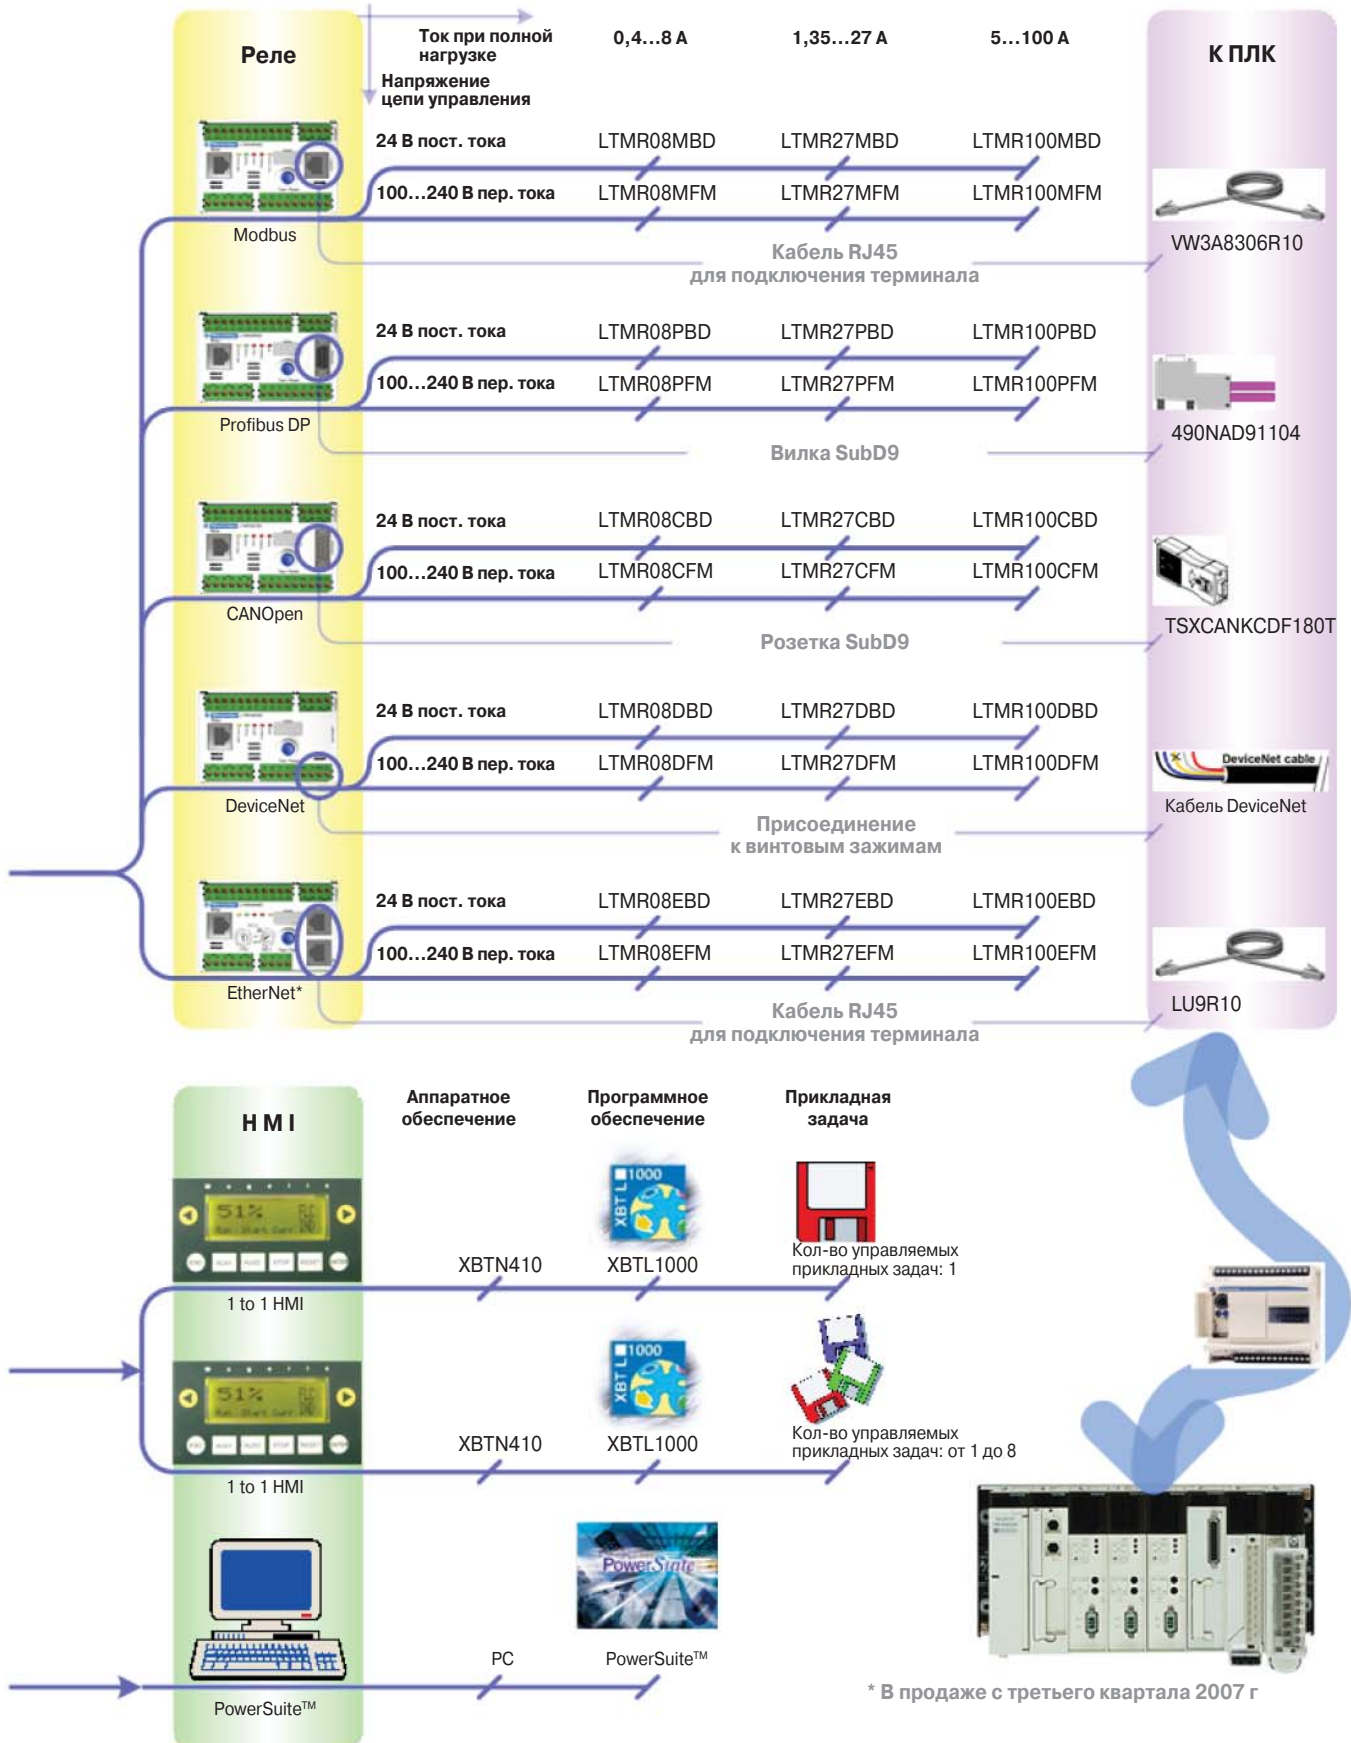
Реле

Ток при полной нагрузке

Напряжение цепи управления

0,4…8 A

1,35…27 A

5…100 A

К ПЛК

24 В пост. тока LTMR08MBD LTMR27MBD LTMR100MBD

100…240 В пер. тока LTMR08MFM LTMR27MFM LTMR100MFM

Modbus

Кабель RJ45 для подключения терминала

VW3A8306R10

24 В пост. тока LTMR08PBD LTMR27PBD LTMR100PBD

100…240 В пер. тока LTMR08PFM LTMR27PFM LTMR100PFM

Profibus DP

Вилка SubD9

490NAD91104

24 В пост. тока LTMR08CBD LTMR27CBD LTMR100CBD

100…240 В пер. тока LTMR08CFM LTMR27CFM LTMR100CFM

CANOpen

Розетка SubD9

TSXCANKCDF180T

24 В пост. тока LTMR08DBD LTMR27DBD LTMR100DBD

100…240 В пер. тока LTMR08DFM LTMR27DFM LTMR100DFM

DeviceNet

DeviceNet cable

Кабель DeviceNet

Присоединение к винтовым зажимам

24 В пост. тока LTMR08EBD LTMR27EBD LTMR100EBD

100…240 В пер. тока LTMR08EFM LTMR27EFM LTMR100EFM

EtherNet*

Кабель RJ45 для подключения терминала

LU9R10

HMI

Аппаратное обеспечение

Программное обеспечение

Прикладная задача

1 to 1 HMI

XBTN410

XBTL1000

Кол-во управляемых прикладных задач: 1

1 to 1 HMI

XBTN410

XBTL1000

Кол-во управляемых прикладных задач: от 1 до 8

PowerSuite™

PC

PowerSuite™

* В продаже с третьего квартала 2007 г